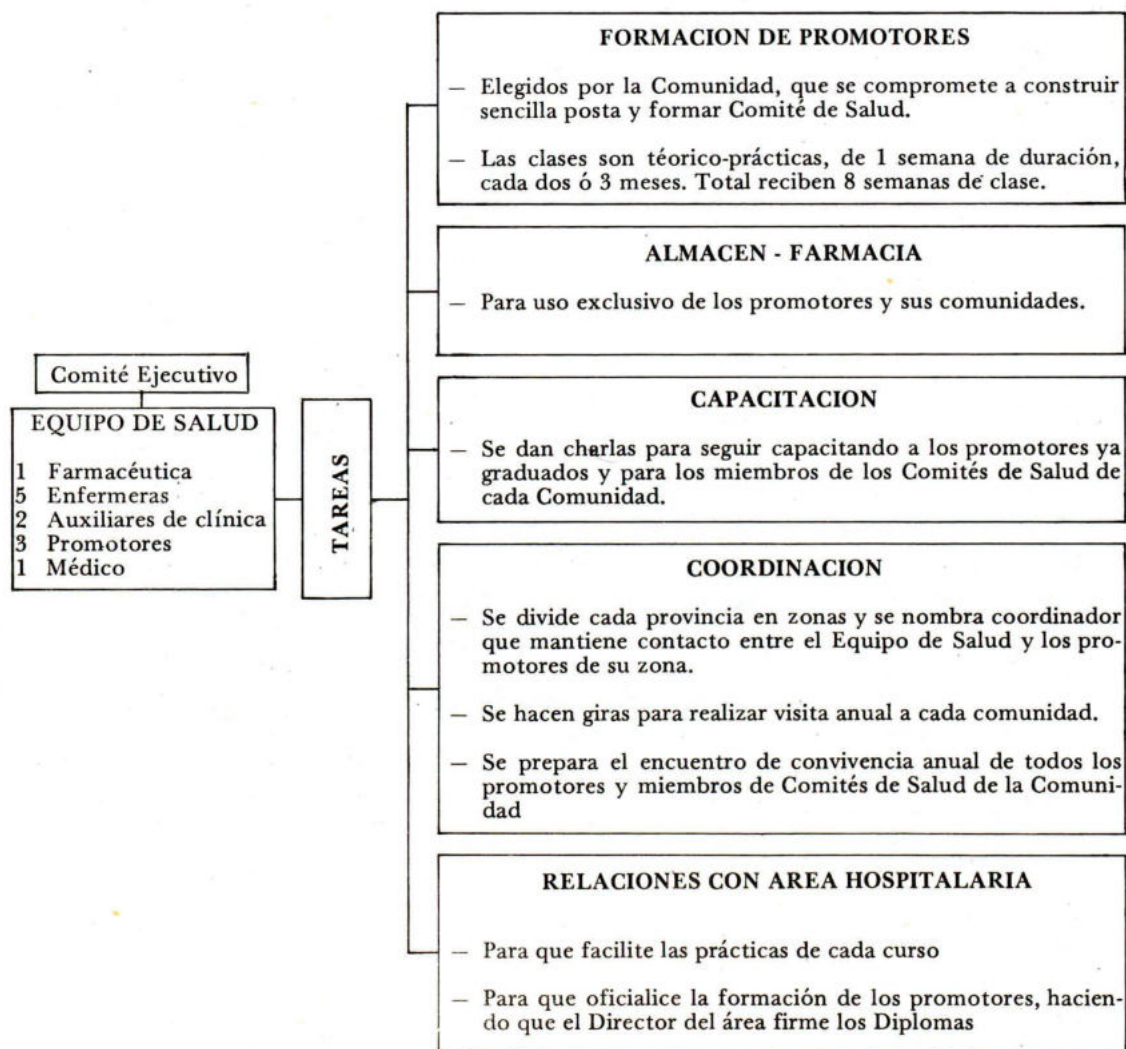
Comité Ejecutivo

EQUIPO DE SALUD

1 Farmacéutica
5 Enfermeras
2 Auxiliares de clínica
3 Promotores
1 Médico

TAREAS

FORMACION DE PROMOTORES

— Elegidos por la Comunidad, que se compromete a construir sencilla posta y formar Comité de Salud.

— Las clases son téorico-prácticas, de 1 semana de duración, cada dos ó 3 meses. Total reciben 8 semanas de clase.

ALMACEN - FARMACIA

— Para uso exclusivo de los promotores y sus comunidades.

CAPACITACION

— Se dan charlas para seguir capacitando a los promotores ya graduados y para los miembros de los Comités de Salud de cada Comunidad.

COORDINACION

— Se divide cada provincia en zonas y se nombra coordinador que mantiene contacto entre el Equipo de Salud y los promotores de su zona.

— Se hacen giras para realizar visita anual a cada comunidad.

— Se prepara el encuentro de convivencia anual de todos los promotores y miembros de Comités de Salud de la Comunidad

RELACIONES CON AREA HOSPITALARIA

— Para que facilite las prácticas de cada curso

— Para que oficialice la formación de los promotores, haciendo que el Director del área firme los Diplomas